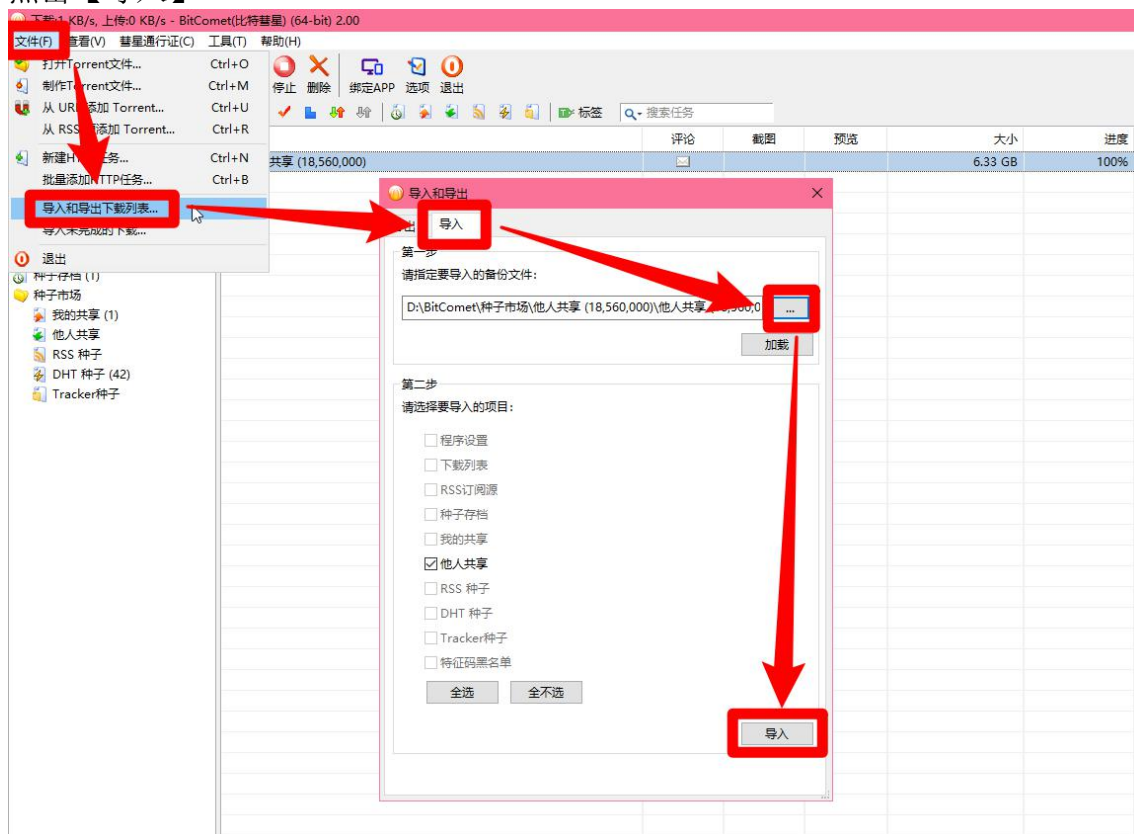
下载:1 KB/s, 上传:0 KB/s - BitComet(比特彗星) (64-bit) 2.00

文件(F) 查看(V) 彗星通行证(C) 工具(T) 帮助(H)

打开Torrent文件... Ctrl+O
制作Torrent文件... Ctrl+M
从 URL 添加 Torrent... Ctrl+U
从 RSS 添加 Torrent... Ctrl+R
新建HTTP任务... Ctrl+N
批量添加HTTP任务... Ctrl+B
导入和导出下载列表...
导入未完成的下载...
退出

停止 删除 绑定APP 选项 退出

标签 搜索任务

评论 截图 预览 大小 进度

共享 (18,560,000) 6.33 GB 100%

种子存档 (1)
种子市场
我的共享 (1)
他人共享
RSS 种子
DHT 种子 (42)
Tracker种子

导入和导出

导出 导入

第一步
请指定要导入的备份文件:
D:\BitComet\种子市场\他人共享 (18,560,000)\他人共享 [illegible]
...
加载

第二步
请选择要导入的项目:
程序设置
下载列表
RSS订阅源
种子存档
我的共享
他人共享
RSS 种子
DHT 种子
Tracker种子
特征码黑名单
全选 全不选

导入